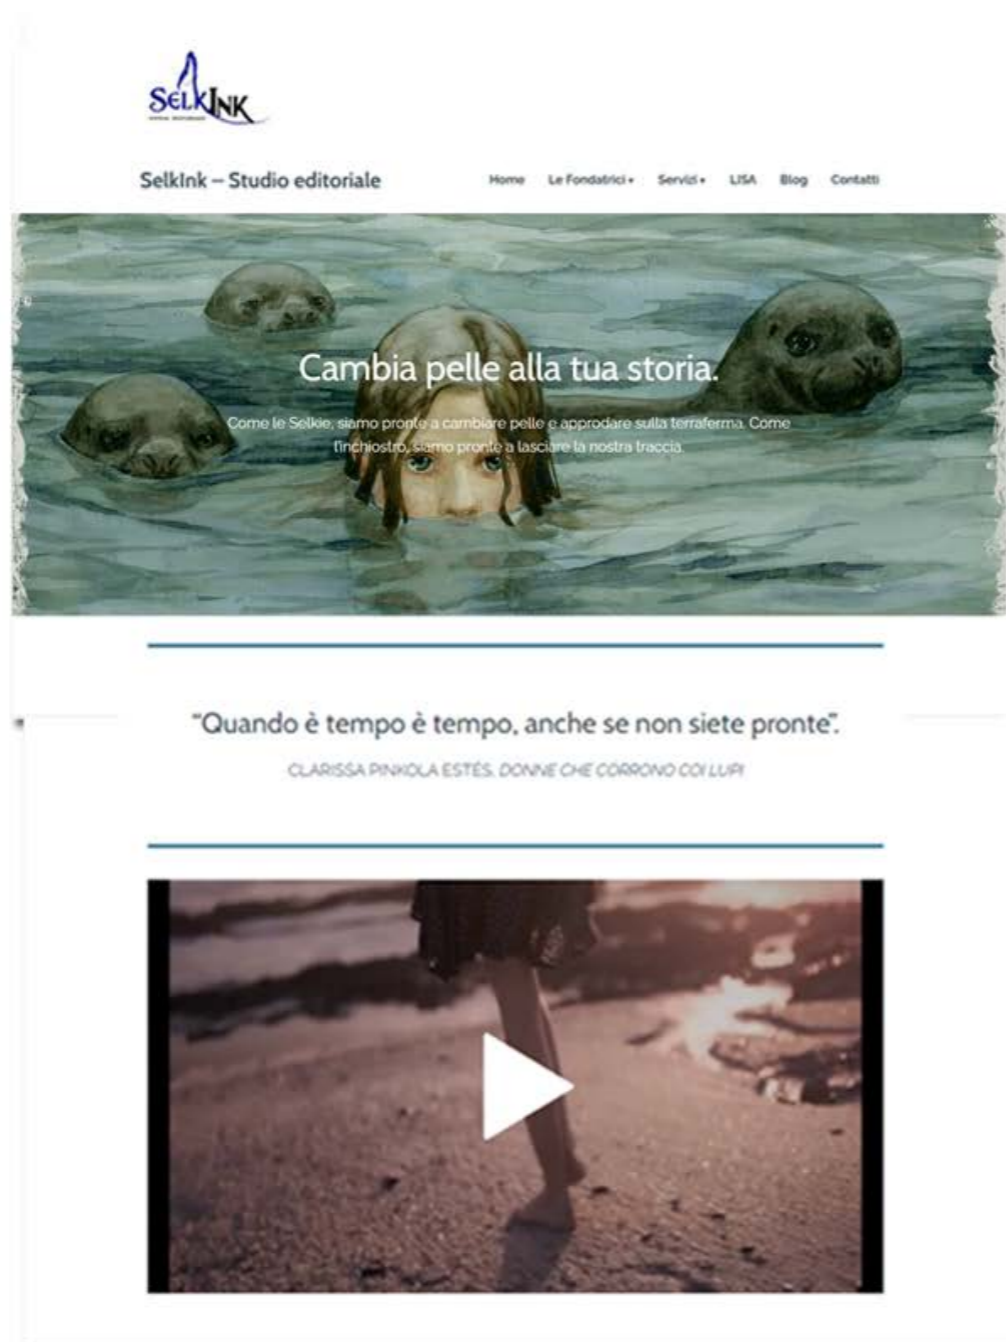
SelkInk
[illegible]

SelkInk – Studio editoriale

Home Le Fondatrici ▾ Servizi ▾ LISA Blog Contatti

Cambia pelle alla tua storia.

Come le Selkie, siamo pronte a cambiare pelle e approdare sulla terraferma. Come l'inchiostro, siamo pronte a lasciare la nostra traccia.

"Quando è tempo è tempo, anche se non siete pronte".

CLARISSA PINKOLA ESTÉS, DONNE CHE CORRONO COI LUPI